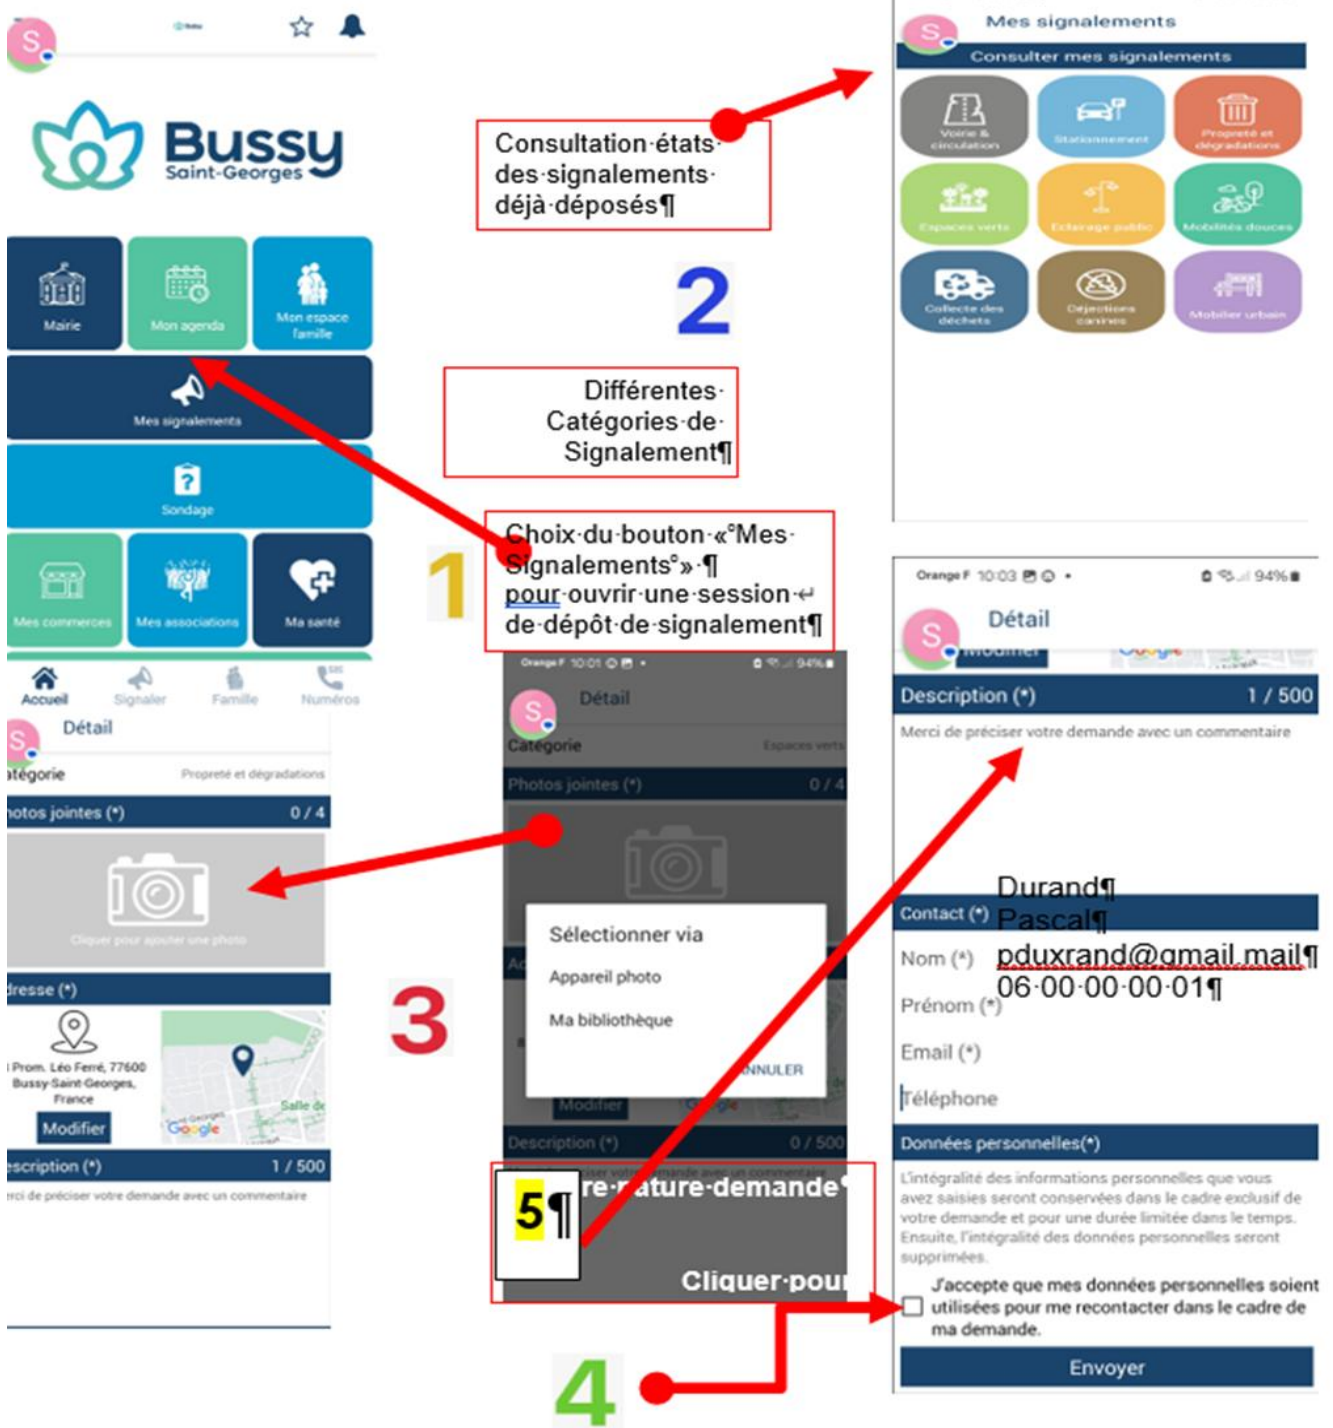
Bussy
Saint-Georges

Mairie
Mon agenda
Mon espace famille
Mes signalements
Sondage
Mes commerces
Mes associations
Ma santé
Accueil
Signaler
Famille
Numéros

Consultation·états· des·signalements· déjà·déposés¶

Mes signalements
Consulter mes signalements
Voirie & circulation
Stationnement
Propreté et dégradations
Espaces verts
Eclairage public
Mobilités douces
Collecte des déchets
Déjections canines
Mobilier urbain

2

Différentes· Catégories·de· Signalement¶

1

Choix·du·bouton·«°Mes· Signalements°»·¶ pour·ouvrir·une·session·↵ de·dépôt·de·signalement¶

Détail
atégorie Propreté et dégradations
hotos jointes (*) 0 / 4
Cliquer pour ajouter une photo
dresse (*)
Prom. Léo Ferré, 77600 Bussy-Saint-Georges, France
Modifier
escription (*) 1 / 500
rci de préciser votre demande avec un commentaire

Orange F 10:01 94%
Détail
Catégorie Espaces verts
Photos jointes (*) 0 / 4
Sélectionner via
Appareil photo
Ma bibliothèque
NNULER
Modifier
Description (*) 0 / 500
5¶ re·nature·demande
Cliquer·pour

3

Orange F 10:03 94%
Détail
Description (*) 1 / 500
Merci de préciser votre demande avec un commentaire
Durand¶
Contact (*) Pascal¶
Nom (*) pduxrand@gmail.mail¶
06·00·00·00·01¶
Prénom (*)
Email (*)
Téléphone
Données personnelles(*)
L'intégralité des informations personnelles que vous avez saisies seront conservées dans le cadre exclusif de votre demande et pour une durée limitée dans le temps. Ensuite, l'intégralité des données personnelles seront supprimées.
J'accepte que mes données personnelles soient utilisées pour me recontacter dans le cadre de ma demande.
Envoyer

4